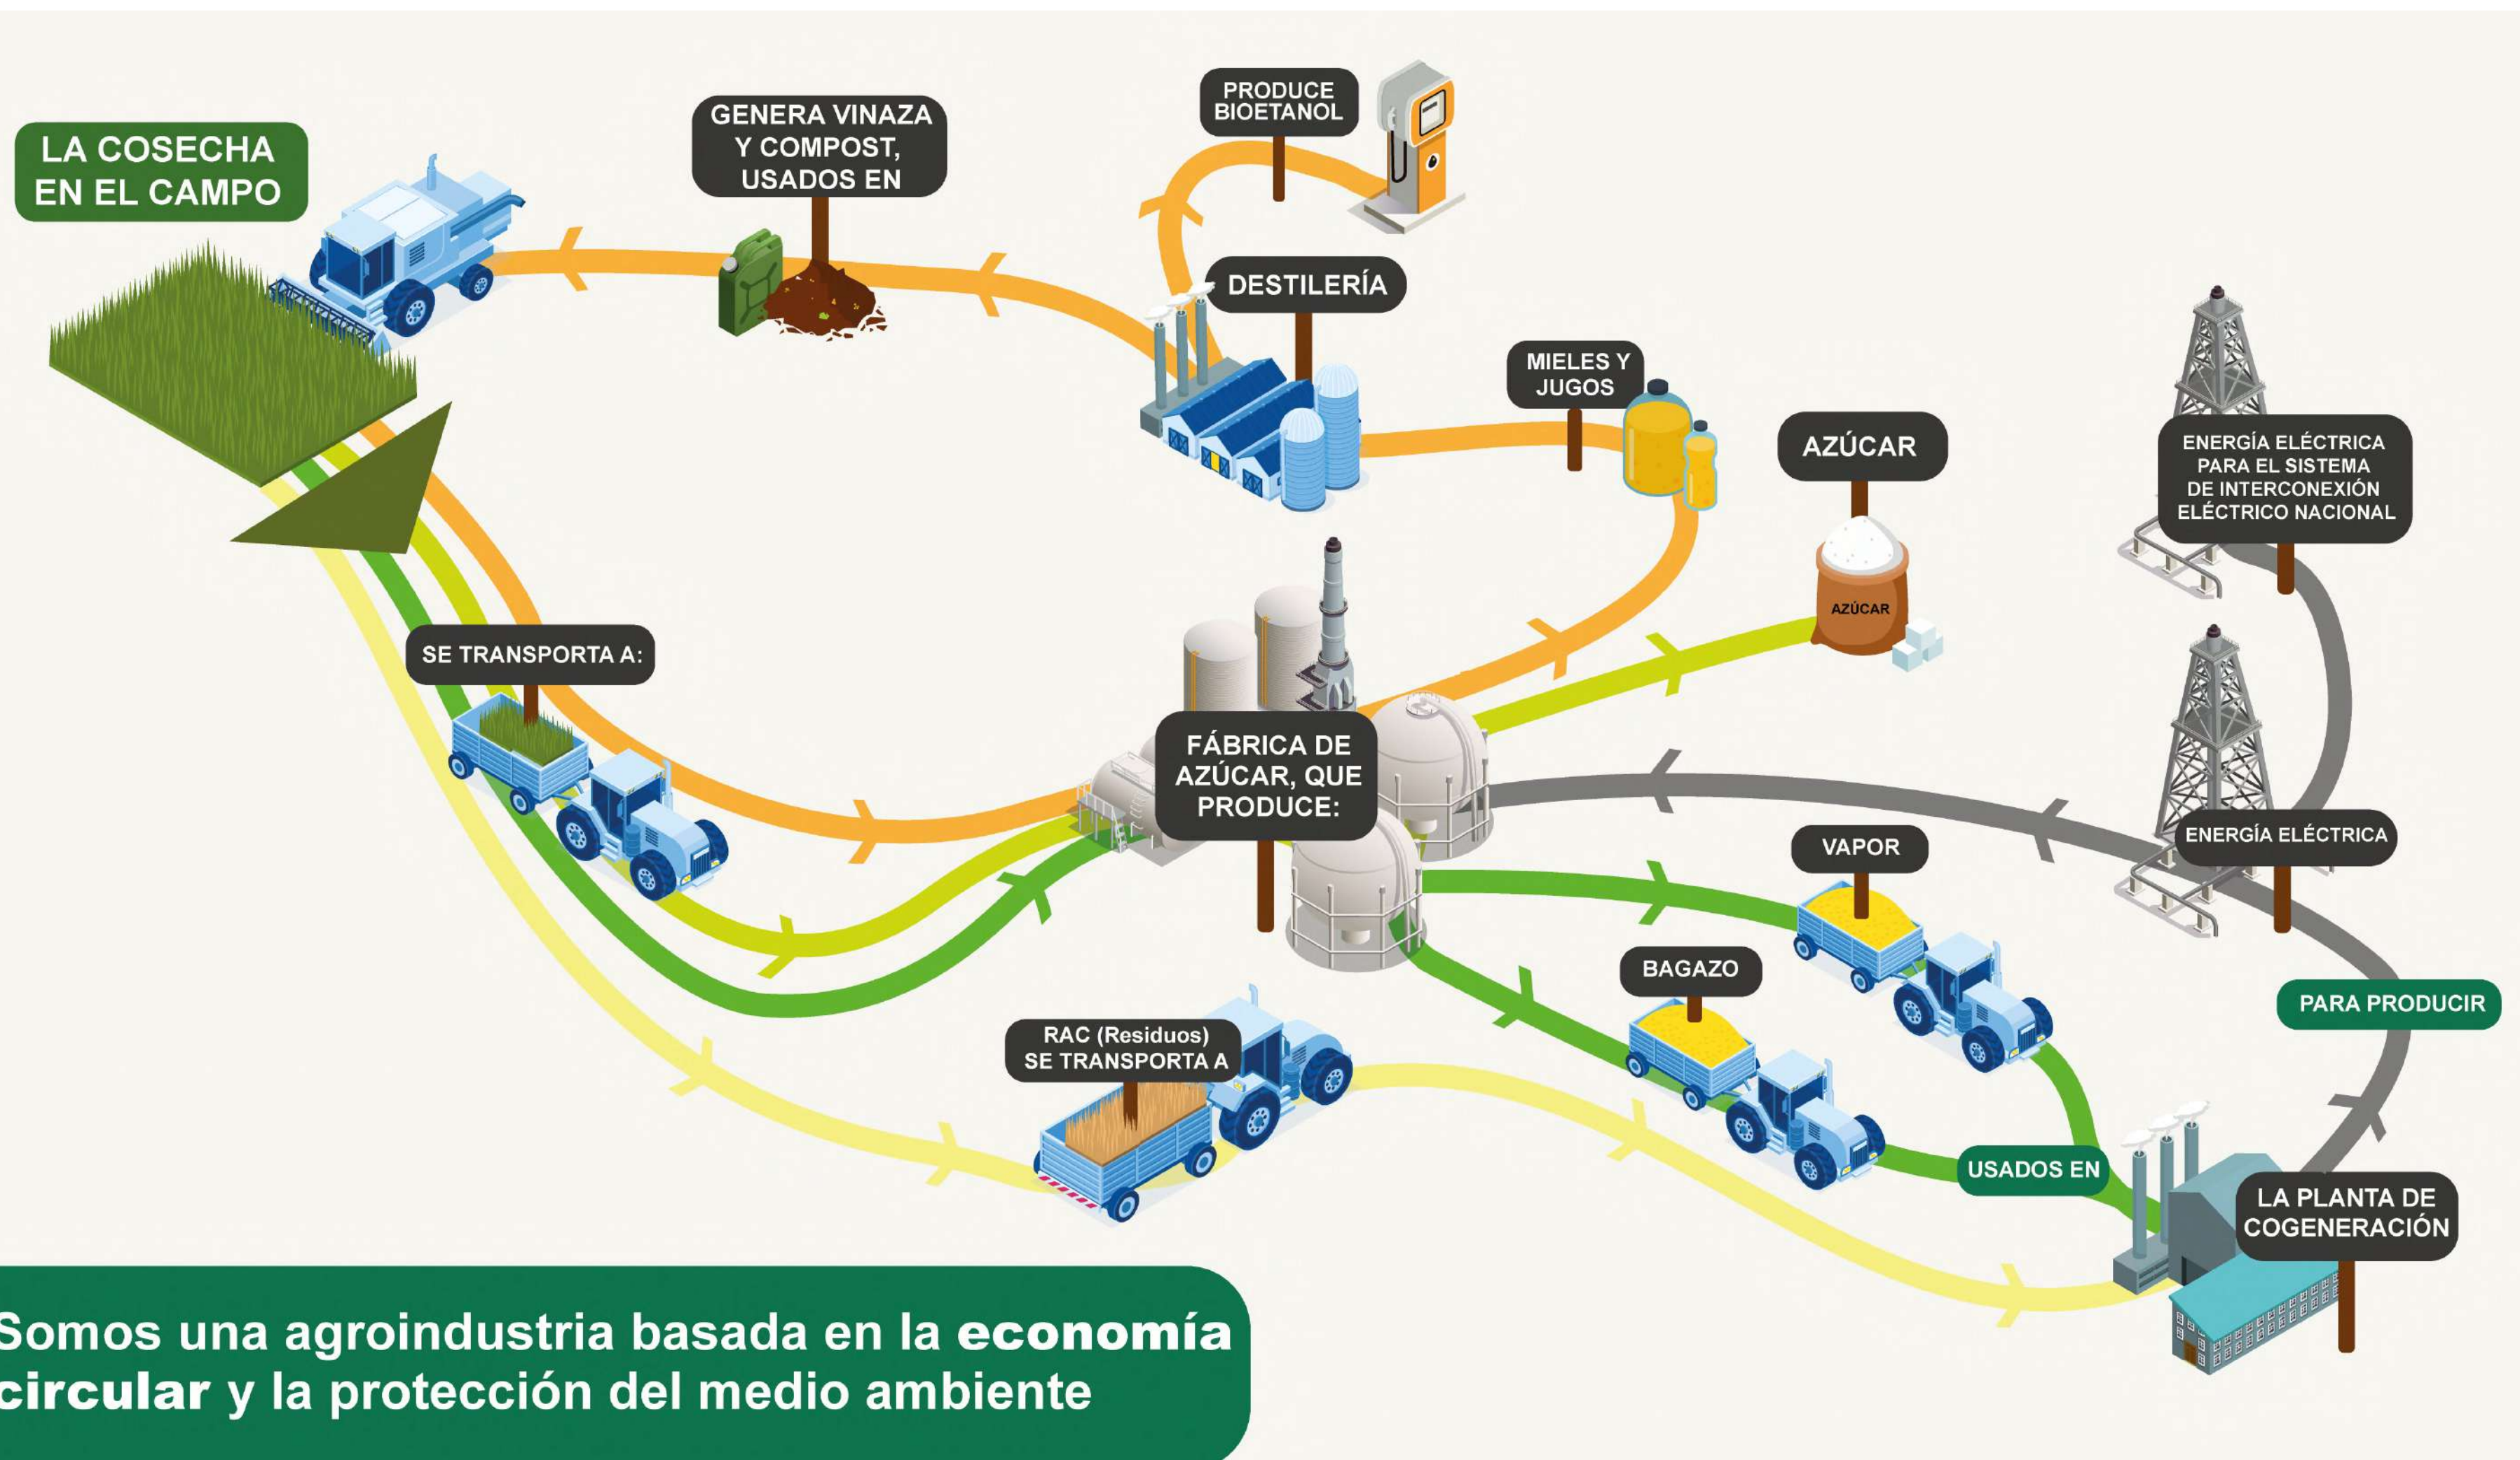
LA COSECHA EN EL CAMPO

GENERA VINAZA Y COMPOST, USADOS EN

PRODUCE BIOETANOL

DESTILERÍA

MIELES Y JUGOS

AZÚCAR

AZÚCAR

ENERGÍA ELÉCTRICA PARA EL SISTEMA DE INTERCONEXIÓN ELÉCTRICO NACIONAL

SE TRANSPORTA A:

FÁBRICA DE AZÚCAR, QUE PRODUCE:

ENERGÍA ELÉCTRICA

VAPOR

BAGAZO

PARA PRODUCIR

RAC (Residuos) SE TRANSPORTA A

USADOS EN

LA PLANTA DE COGENERACIÓN

Somos una agroindustria basada en la economía circular y la protección del medio ambiente